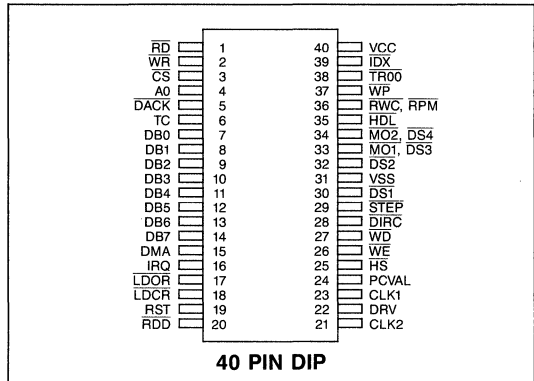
| Signal | Pin | Pin | Signal |
|---|---|---|---|
| $\overline{RD}$ | 1 | 40 | VCC |
| $\overline{WR}$ | 2 | 39 | $\overline{IDX}$ |
| $\overline{CS}$ | 3 | 38 | $\overline{TR00}$ |
| A0 | 4 | 37 | $\overline{WP}$ |
| $\overline{DACK}$ | 5 | 36 | $\overline{RWC}$, RPM |
| TC | 6 | 35 | $\overline{HDL}$ |
| DB0 | 7 | 34 | $\overline{MO2}$, $\overline{DS4}$ |
| DB1 | 8 | 33 | $\overline{MO1}$, DS3 |
| DB2 | 9 | 32 | $\overline{DS2}$ |
| DB3 | 10 | 31 | VSS |
| DB4 | 11 | 30 | $\overline{DS1}$ |
| DB5 | 12 | 29 | $\overline{STEP}$ |
| DB6 | 13 | 28 | $\overline{DIRC}$ |
| DB7 | 14 | 27 | $\overline{WD}$ |
| DMA | 15 | 26 | $\overline{WE}$ |
| IRQ | 16 | 25 | $\overline{HS}$ |
| $\overline{LDOR}$ | 17 | 24 | PCVAL |
| $\overline{LDCR}$ | 18 | 23 | CLK1 |
| $\overline{RST}$ | 19 | 22 | DRV |
| $\overline{RDD}$ | 20 | 21 | CLK2 |

40 PIN DIP